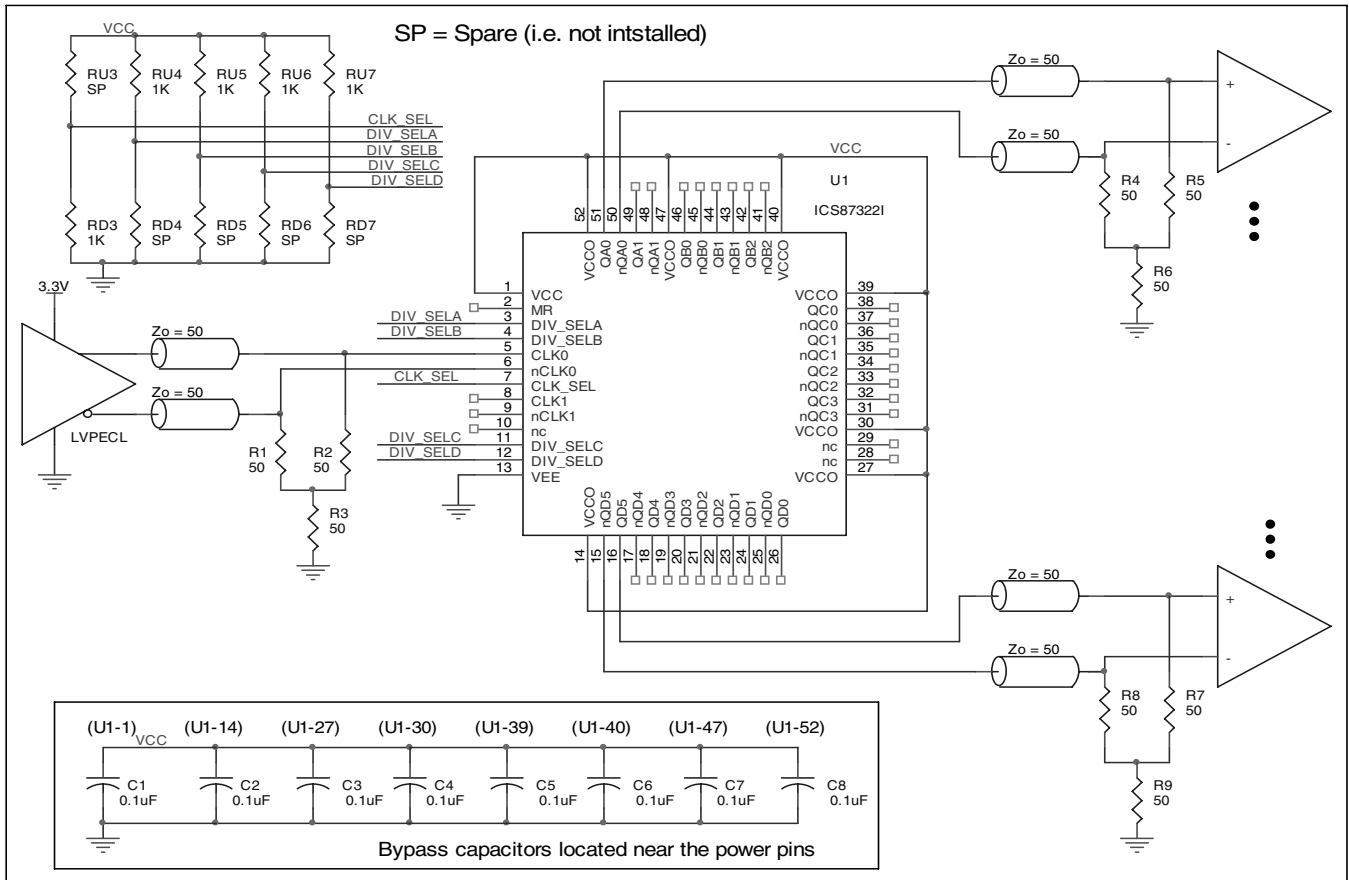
SP = Spare (i.e. not intstalled)

VCC

RU3 SP
RU4 1K
RU5 1K
RU6 1K
RU7 1K

CLK_SEL
DIV_SELA
DIV_SELB
DIV_SELC
DIV_SELD

RD3 1K
RD4 SP
RD5 SP
RD6 SP
RD7 SP

3.3V

Zo = 50
Zo = 50

LVPECL

R1 50
R2 50
R3 50

DIV_SELA
DIV_SELB
CLK_SEL
DIV_SELC
DIV_SELD

VCC
U1
ICS87322I

52 VCCO
51 QA0
50 nQA0
49 QA1
48 nQA1
47 VCCO
46 QB0
45 nQB0
44 QB1
43 nQB1
42 QB2
41 nQB2
40 VCCO

1 VCC
2 MR
3 DIV_SELA
4 DIV_SELB
5 CLK0
6 nCLK0
7 CLK_SEL
8 CLK1
9 nCLK1
10 nc
11 DIV_SELC
12 DIV_SELD
13 VEE

VCCO 39
QC0 38
nQC0 37
QC1 36
nQC1 35
QC2 34
nQC2 33
QC3 32
nQC3 31
VCCO 30
nc 29
nc 28
VCCO 27

14 VCCO
15 nQD5
16 QD5
17 nQD4
18 QD4
19 nQD3
20 QD3
21 nQD2
22 QD2
23 nQD1
24 QD1
25 nQD0
26 QD0

Zo = 50
Zo = 50
+
-
R4 50
R5 50
R6 50

Zo = 50
Zo = 50
+
-
R8 50
R7 50
R9 50

(U1-1) VCC
(U1-14)
(U1-27)
(U1-30)
(U1-39)
(U1-40)
(U1-47)
(U1-52)

C1 0.1uF
C2 0.1uF
C3 0.1uF
C4 0.1uF
C5 0.1uF
C6 0.1uF
C7 0.1uF
C8 0.1uF

Bypass capacitors located near the power pins